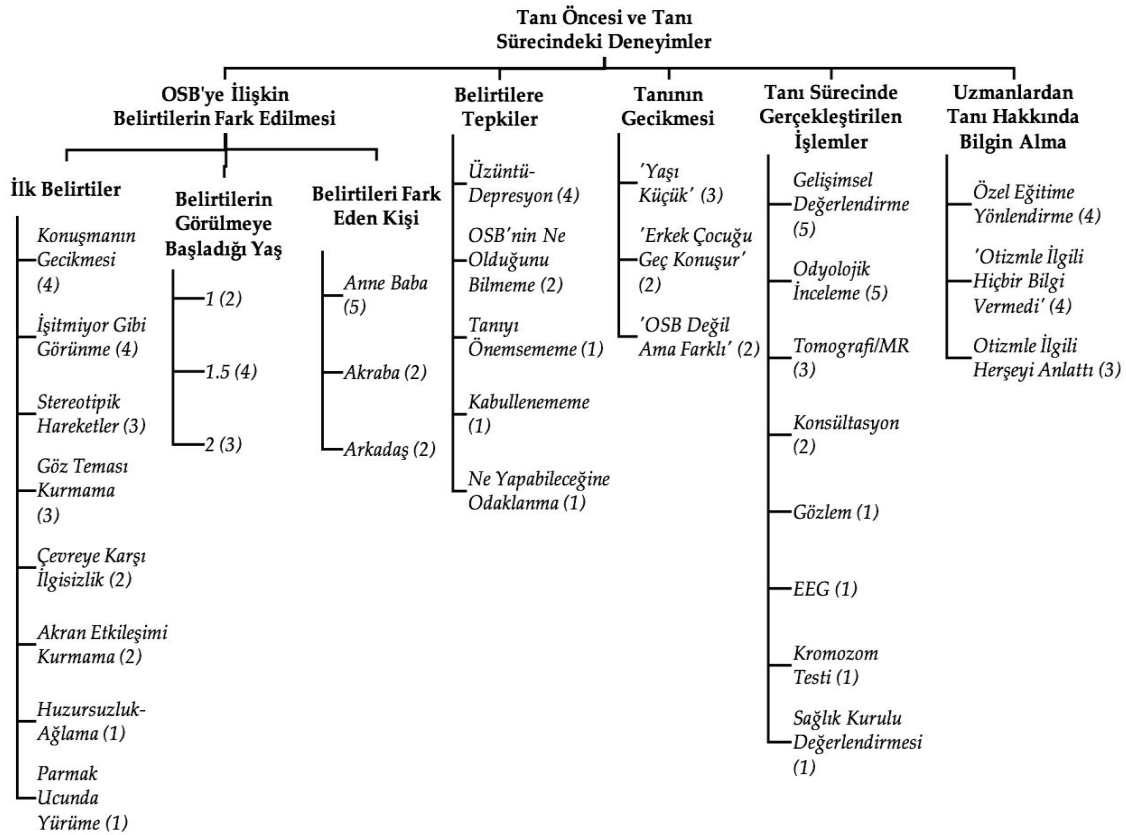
Tanı Öncesi ve Tanı Sürecindeki Deneyimler

OSB'ye İlişkin Belirtilerin Fark Edilmesi

İlk Belirtiler

Konuşmanın Gecikmesi (4)

İşitmiyor Gibi Görünme (4)

Stereotipik Hareketler (3)

Göz Teması Kurmama (3)

Çevreye Karşı İlgisizlik (2)

Akran Etkileşimi Kurmama (2)

Huzursuzluk-Ağlama (1)

Parmak Ucunda Yürüme (1)

Belirtilerin Görülmeye Başladığı Yaş

1 (2)

1.5 (4)

2 (3)

Belirtileri Fark Eden Kişi

Anne Baba (5)

Akraba (2)

Arkadaş (2)

Belirtilere Tepkiler

Üzüntü-Depresyon (4)

OSB'nin Ne Olduğunu Bilmeme (2)

Tanıyı Önemsememe (1)

Kabullenememe (1)

Ne Yapabileceğine Odaklanma (1)

Tanının Gecikmesi

'Yaşı Küçük' (3)

'Erkek Çocuğu Geç Konuşur' (2)

'OSB Değil Ama Farklı' (2)

Tanı Sürecinde Gerçekleştirilen İşlemler

Gelişimsel Değerlendirme (5)

Odyolojik İnceleme (5)

Tomografi/MR (3)

Konsültasyon (2)

Gözlem (1)

EEG (1)

Kromozom Testi (1)

Sağlık Kurulu Değerlendirmesi (1)

Uzmanlardan Tanı Hakkında Bilgin Alma

Özel Eğitime Yönlendirme (4)

'Otizmle İlgili Hiçbir Bilgi Vermedi' (4)

Otizmle İlgili Herşeyi Anlattı (3)